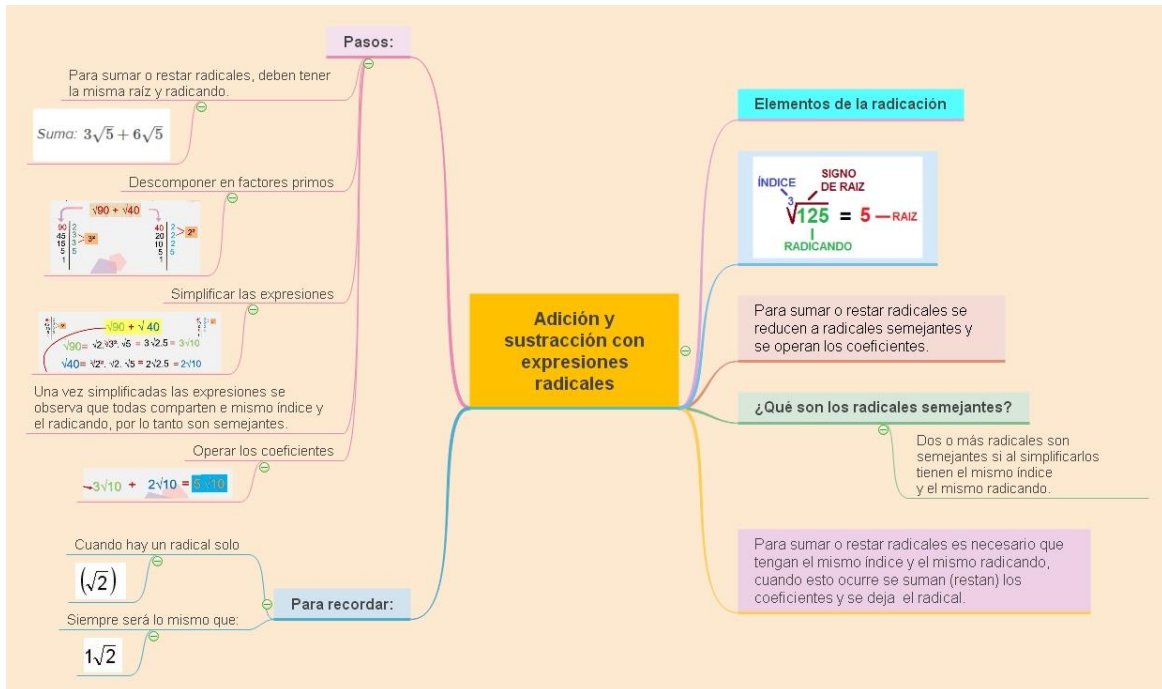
Adición y sustracción con expresiones radicales

Pasos:

Para sumar o restar radicales, deben tener la misma raíz y radicando.

Suma: $3\sqrt{5}+6\sqrt{5}$

Descomponer en factores primos

$\sqrt{90}+\sqrt{40}$

| 90 | 2 |
|---|---|
| 45 | 3 |
| 15 | 3 |
| 5 | 5 |
| 1 | |

$3^2$

| 40 | 2 |
|---|---|
| 20 | 2 |
| 10 | 2 |
| 5 | 5 |
| 1 | |

$2^2$

Simplificar las expresiones

$\sqrt{90}+\sqrt{40}$

$\sqrt{90}=\sqrt{2}.\sqrt{3^2}.\sqrt{5}=3\sqrt{2.5}=3\sqrt{10}$

$\sqrt{40}=\sqrt{2^2}.\sqrt{2}.\sqrt{5}=2\sqrt{2.5}=2\sqrt{10}$

Una vez simplificadas las expresiones se observa que todas comparten e mismo índice y el radicando, por lo tanto son semejantes.

Operar los coeficientes

$3\sqrt{10}+2\sqrt{10}=5\sqrt{10}$

Para recordar:

Cuando hay un radical solo

$(\sqrt{2})$

Siempre será lo mismo que:

$1\sqrt{2}$

Elementos de la radicación

ÍNDICE
SIGNO DE RAIZ
$\sqrt[3]{125}=5$ — RAIZ
RADICANDO

Para sumar o restar radicales se reducen a radicales semejantes y se operan los coeficientes.

¿Qué son los radicales semejantes?

Dos o más radicales son semejantes si al simplificarlos tienen el mismo índice y el mismo radicando.

Para sumar o restar radicales es necesario que tengan el mismo índice y el mismo radicando, cuando esto ocurre se suman (restan) los coeficientes y se deja el radical.